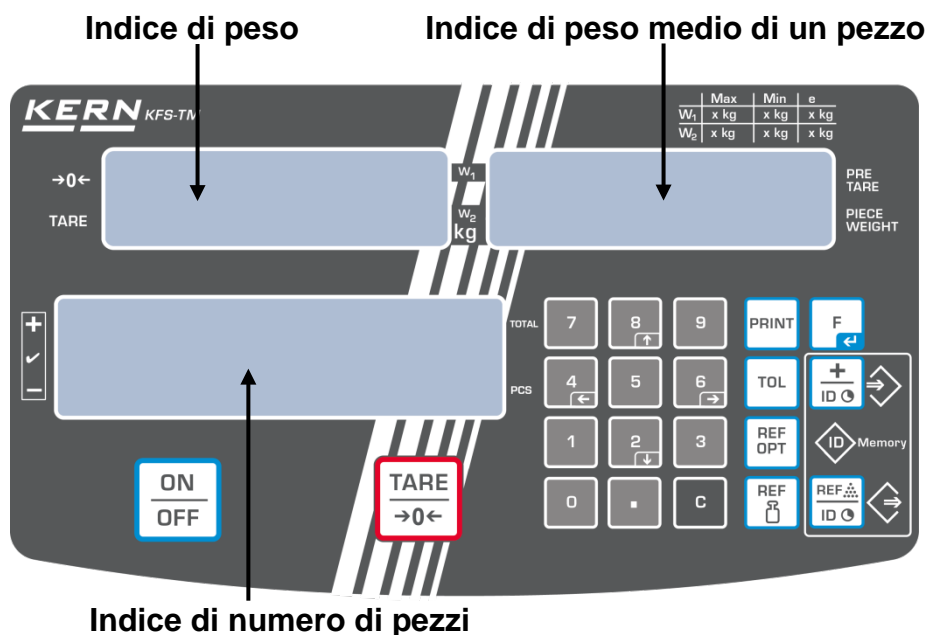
Indice di peso

Indice di peso medio di un pezzo

KERN KFS-TM

|  | Max | Min | e |
|---|---|---|---|
| $W_1$ | x kg | x kg | x kg |
| $W_2$ | x kg | x kg | x kg |

→0←

TARE

$W_1$

$W_2$

kg

PRE TARE

PIECE WEIGHT

+

✔

−

TOTAL

PCS

7 8 9

4 5 6

1 2 3

0 . C

PRINT

F

TOL

+

ID

REF OPT

ID Memory

REF

REF

ID

ON

OFF

TARE

→0←

Indice di numero di pezzi